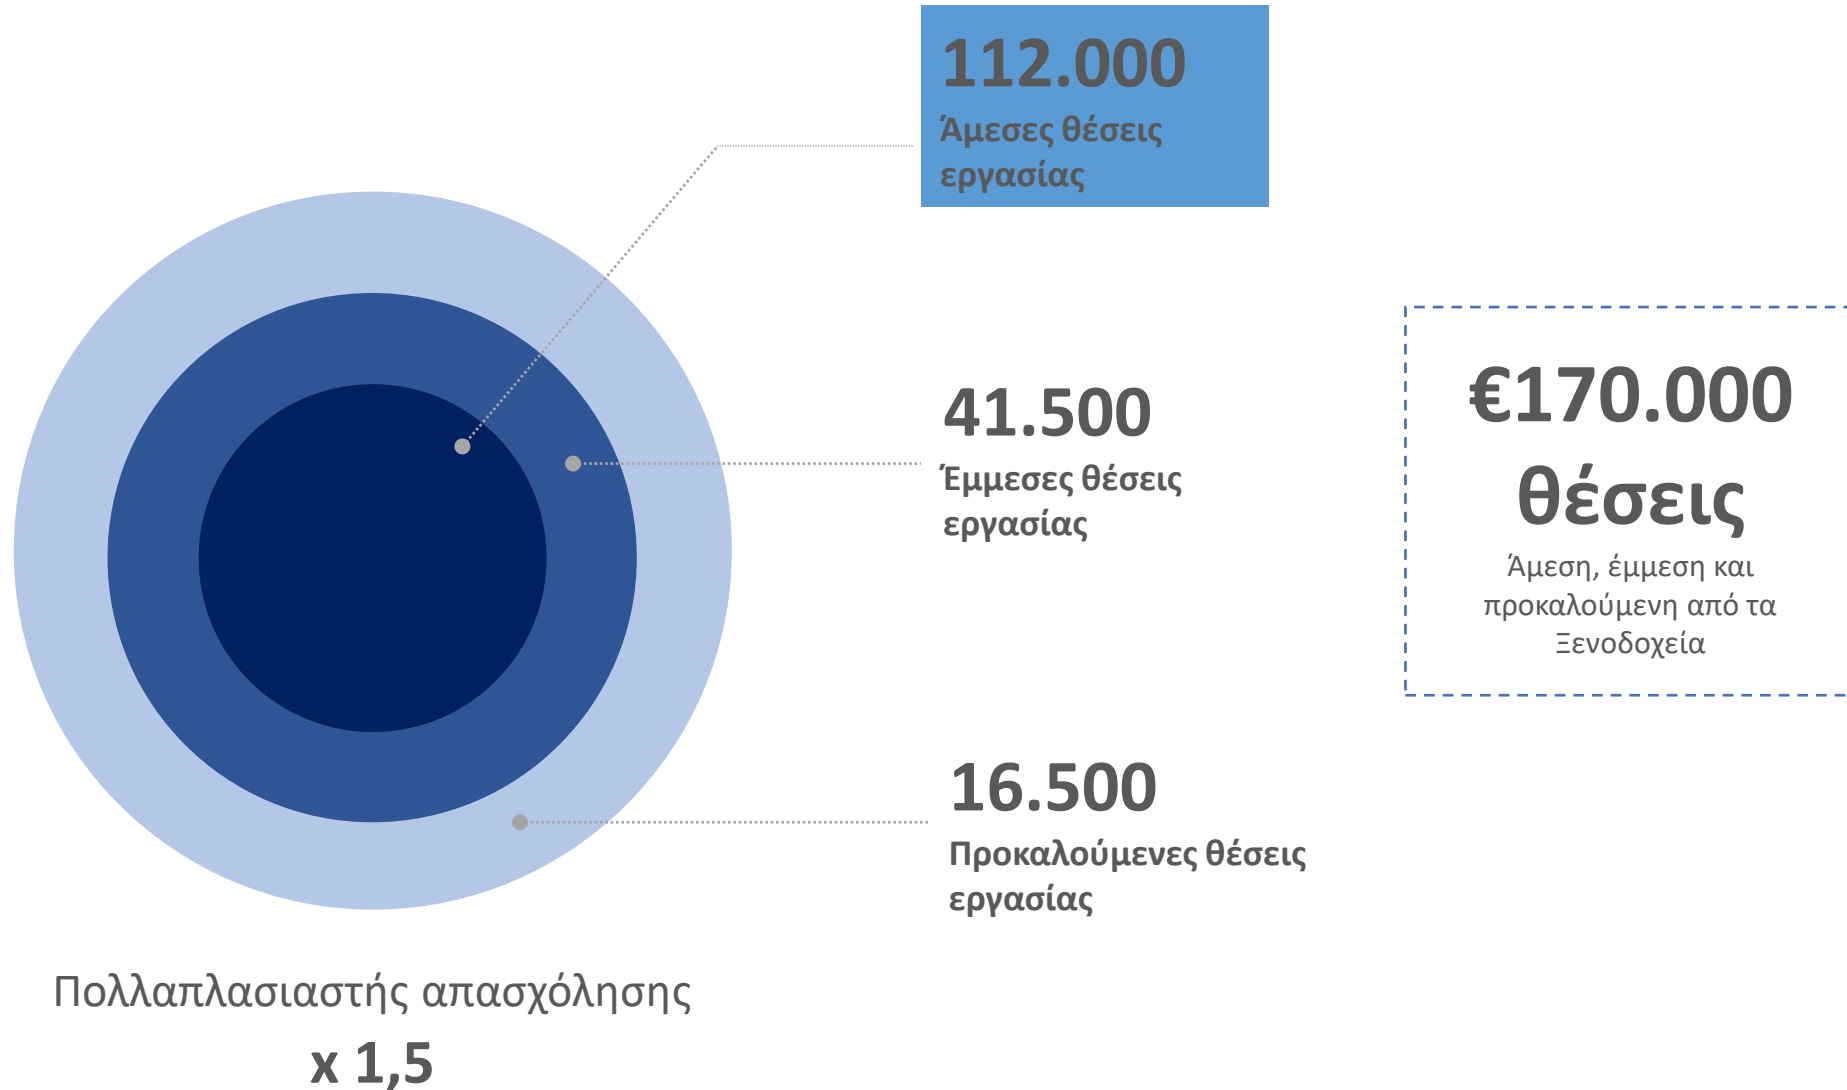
112.000
Άμεσες θέσεις εργασίας

41.500
Έμμεσες θέσεις εργασίας

16.500
Προκαλούμενες θέσεις εργασίας

€170.000 θέσεις
Άμεση, έμμεση και προκαλούμενη από τα Ξενοδοχεία

Πολλαπλασιαστής απασχόλησης
x 1,5